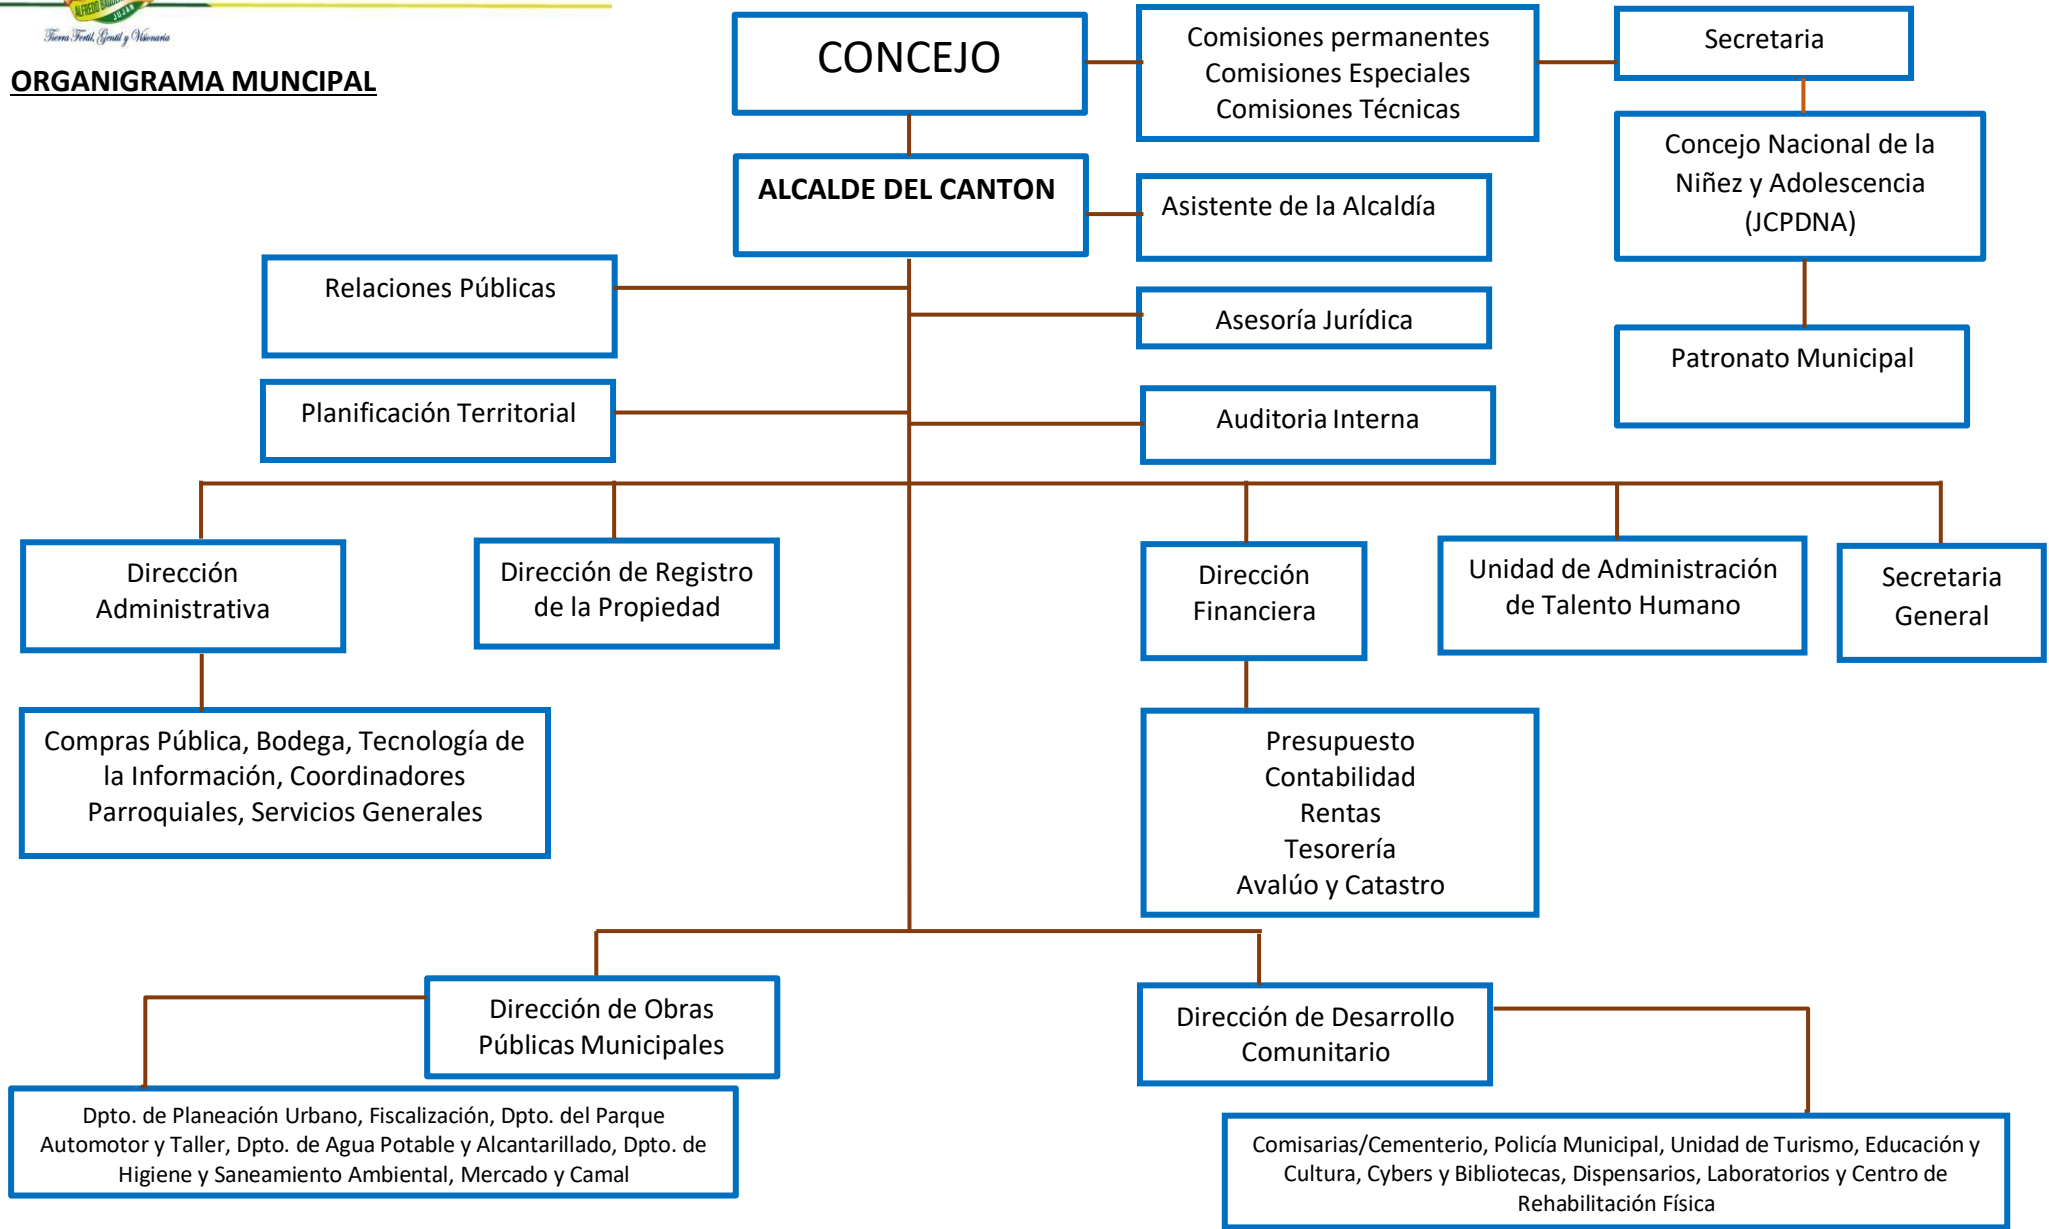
Tierra Fértil, Gentil y Visionaria

ORGANIGRAMA MUNCIPAL

CONCEJO

Comisiones permanentes
Comisiones Especiales
Comisiones Técnicas

Secretaria

Concejo Nacional de la Niñez y Adolescencia (JCPDNA)

Patronato Municipal

ALCALDE DEL CANTON

Asistente de la Alcaldía

Relaciones Públicas

Asesoría Jurídica

Planificación Territorial

Auditoria Interna

Dirección Administrativa

Dirección de Registro de la Propiedad

Dirección Financiera

Unidad de Administración de Talento Humano

Secretaria General

Compras Pública, Bodega, Tecnología de la Información, Coordinadores Parroquiales, Servicios Generales

Presupuesto
Contabilidad
Rentas
Tesorería
Avalúo y Catastro

Dirección de Obras Públicas Municipales

Dirección de Desarrollo Comunitario

Dpto. de Planeación Urbano, Fiscalización, Dpto. del Parque Automotor y Taller, Dpto. de Agua Potable y Alcantarillado, Dpto. de Higiene y Saneamiento Ambiental, Mercado y Camal

Comisarias/Cementerio, Policía Municipal, Unidad de Turismo, Educación y Cultura, Cybers y Bibliotecas, Dispensarios, Laboratorios y Centro de Rehabilitación Física